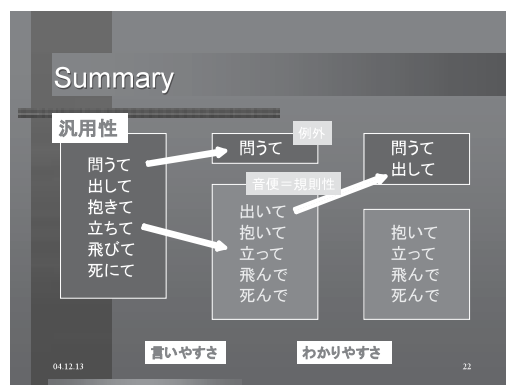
Summary

汎用性

問うて
出して
抱きて
立ちて
飛びて
死にて

例外

問うて

音便＝規則性

出いて
抱いて
立って
飛んで
死んで

問うて
出して

抱いて
立って
飛んで
死んで

言いやすさ

わかりやすさ

04.12.13

22